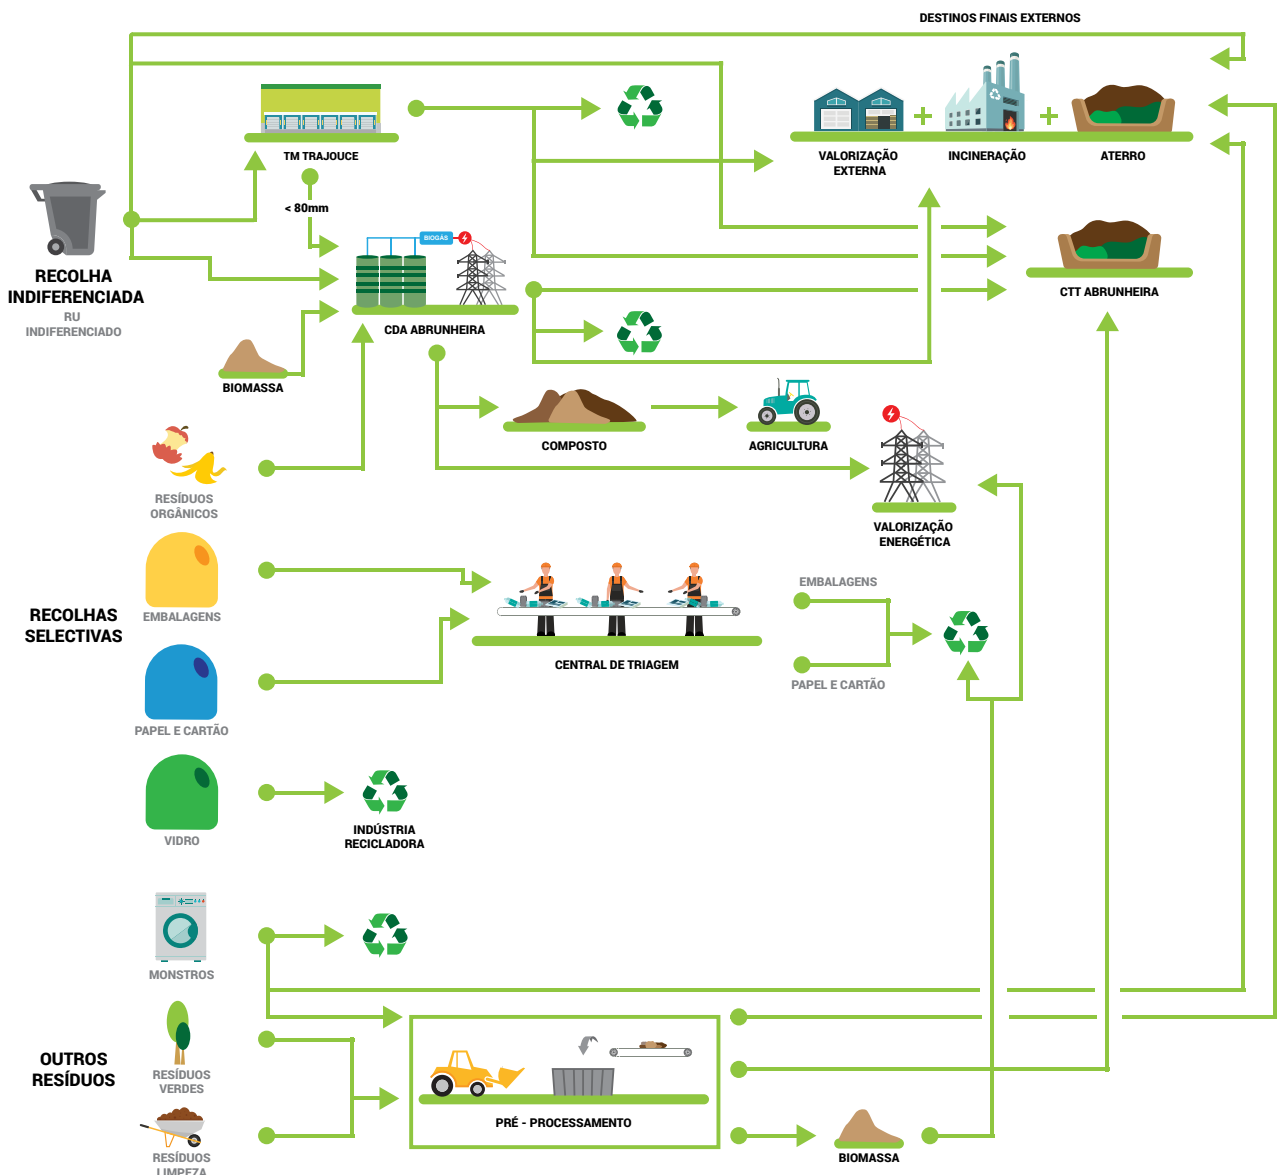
DESTINOS FINAIS EXTERNOS

TM TRAJOUCE

< 80mm

VALORIZAÇÃO EXTERNA

INCINERAÇÃO

ATERRO

RECOLHA INDIFERENCIADA

RU INDIFERENCIADO

BIOGÁS

CDA ABRUNHEIRA

CTT ABRUNHEIRA

BIOMASSA

COMPOSTO

AGRICULTURA

RESÍDUOS ORGÂNICOS

VALORIZAÇÃO ENERGÉTICA

EMBALAGENS

RECOLHAS SELECTIVAS

EMBALAGENS

CENTRAL DE TRIAGEM

PAPEL E CARTÃO

PAPEL E CARTÃO

VIDRO

INDÚSTRIA RECICLADORA

MONSTROS

OUTROS RESÍDUOS

RESÍDUOS VERDES

PRÉ - PROCESSAMENTO

RESÍDUOS LIMPEZA

BIOMASSA